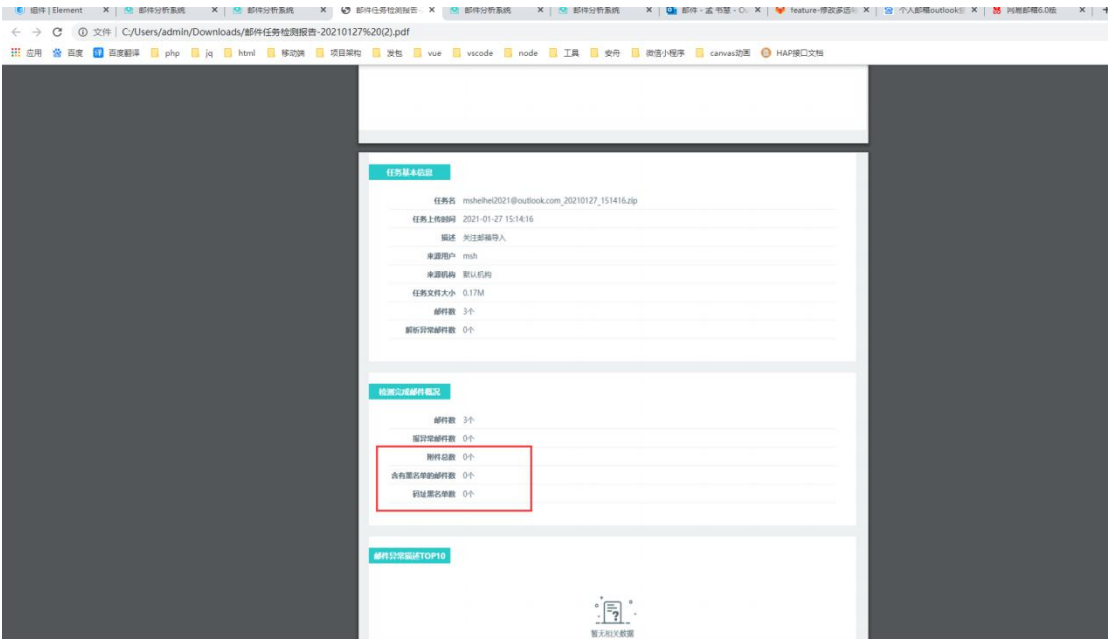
组件 | Element × | 邮件分析系统 × | 邮件分析系统 × | 邮件任务检测报告 × | 邮件分析系统 × | 邮件分析系统 × | 邮件 - 孟书慧 - O × | feature-修改多选 × | 个人邮箱outlook × | 网易邮箱6.0版 × | +

← → C ⓘ 文件 | C:/Users/admin/Downloads/邮件任务检测报告-20210127%20(2).pdf

应用 百度 百度翻译 php jq html 移动端 项目架构 发包 vue vscode node 工具 安升 微信小程序 canvas动画 HAP接口文档

任务基本信息

任务名 msheihei2021@outlook.com_20210127_151416.zip
任务上传时间 2021-01-27 15:14:16
描述 关注邮箱导入
来源用户 msh
来源机构 默认机构
任务文件大小 0.17M
邮件数 3个
解析异常邮件数 0个

检测完成邮件概况

邮件数 3个
报异常邮件数 0个
附件总数 0个
含有黑名单的邮件数 0个
码址黑名单数 0个

邮件异常描述TOP10

暂无相关数据